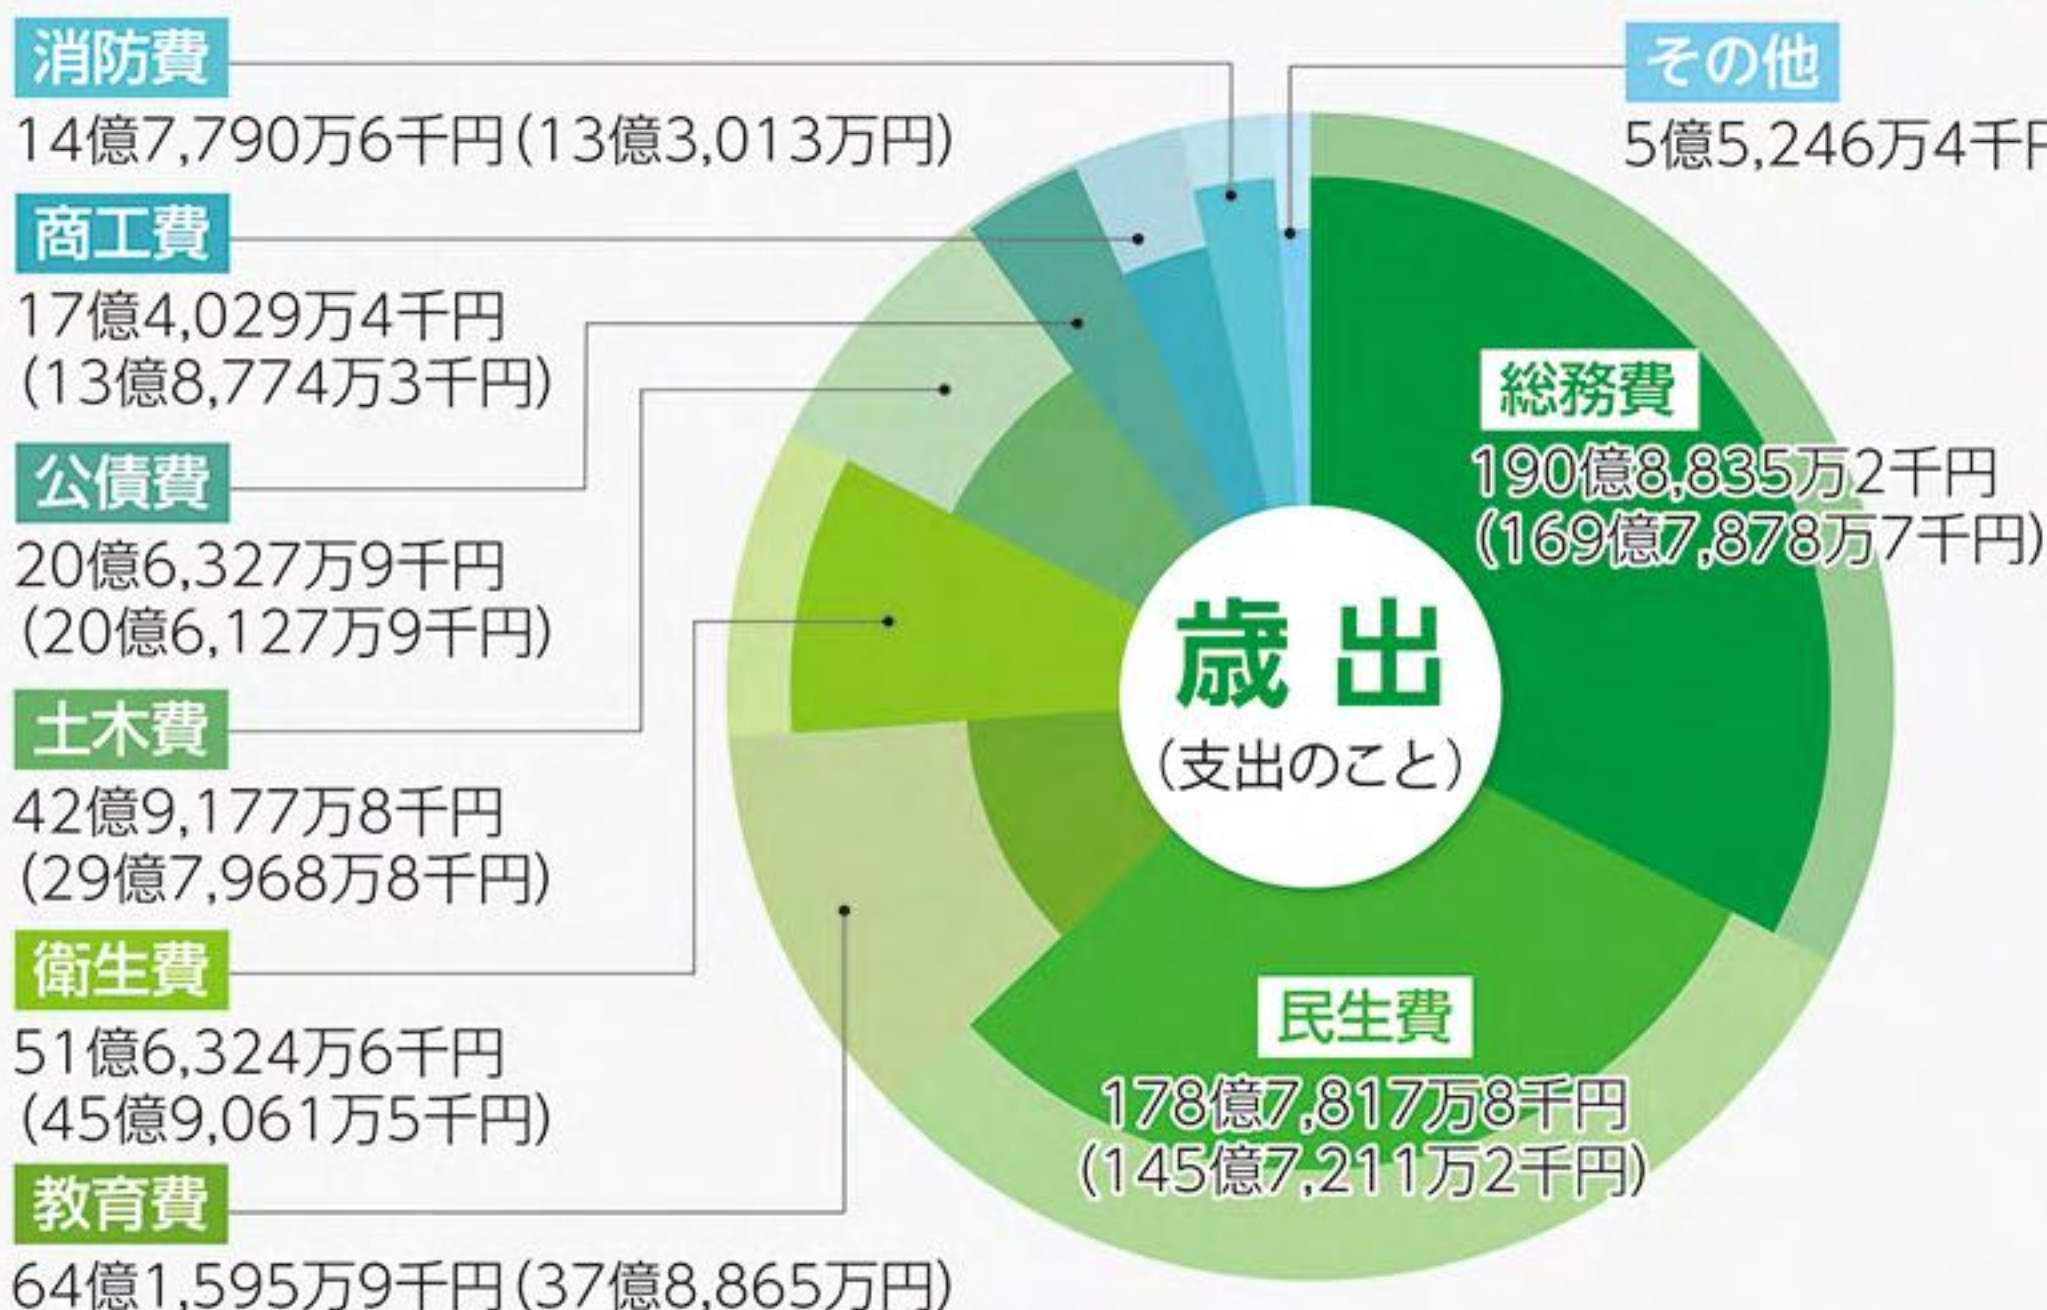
消防費
14億7,790万6千円(13億3,013万円)

商工費
17億4,029万4千円
(13億8,774万3千円)

公債費
20億6,327万9千円
(20億6,127万9千円)

土木費
42億9,177万8千円
(29億7,968万8千円)

衛生費
51億6,324万6千円
(45億9,061万5千円)

教育費
64億1,595万9千円(37億8,865万円)

その他
5億5,246万4千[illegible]

総務費
190億8,835万2千円
(169億7,878万7千円)

歳 出
(支出のこと)

民生費
178億7,817万8千円
(145億7,211万2千円)